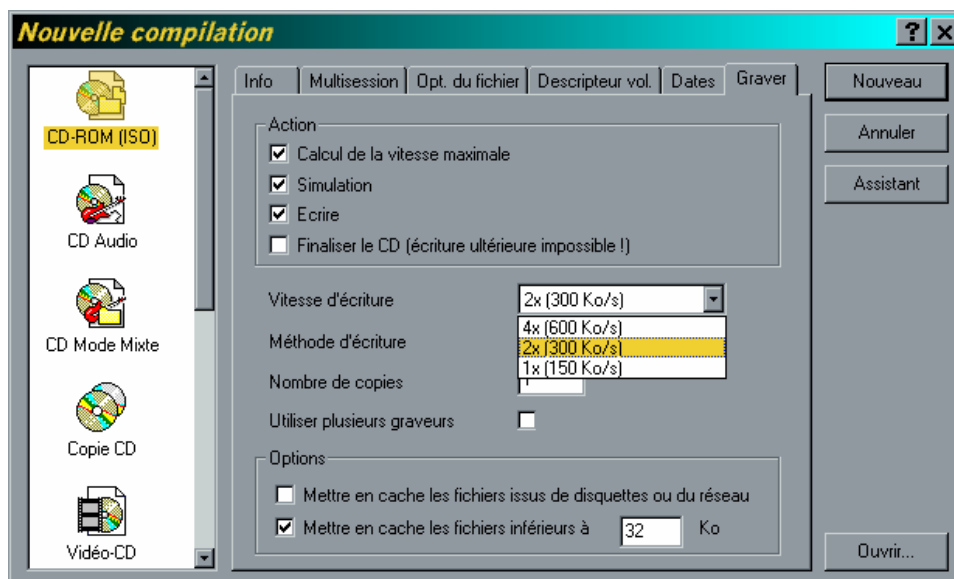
Nouvelle compilation

?

CD-ROM (ISO)

CD Audio

CD Mode Mixte

Copie CD

Vidéo-CD

Info | Multisession | Opt. du fichier | Descripteur vol. | Dates | Graver

Action

Calcul de la vitesse maximale

Simulation

Ecrire

Finaliser le CD (écriture ultérieure impossible !)

Vitesse d'écriture 2x (300 Ko/s)

4x (600 Ko/s)
2x (300 Ko/s)
1x (150 Ko/s)

Méthode d'écriture

Nombre de copies

Utiliser plusieurs graveurs

Options

Mettre en cache les fichiers issus de disquettes ou du réseau

Mettre en cache les fichiers inférieurs à 32 Ko

Nouveau

Annuler

Assistant

Ouvrir...